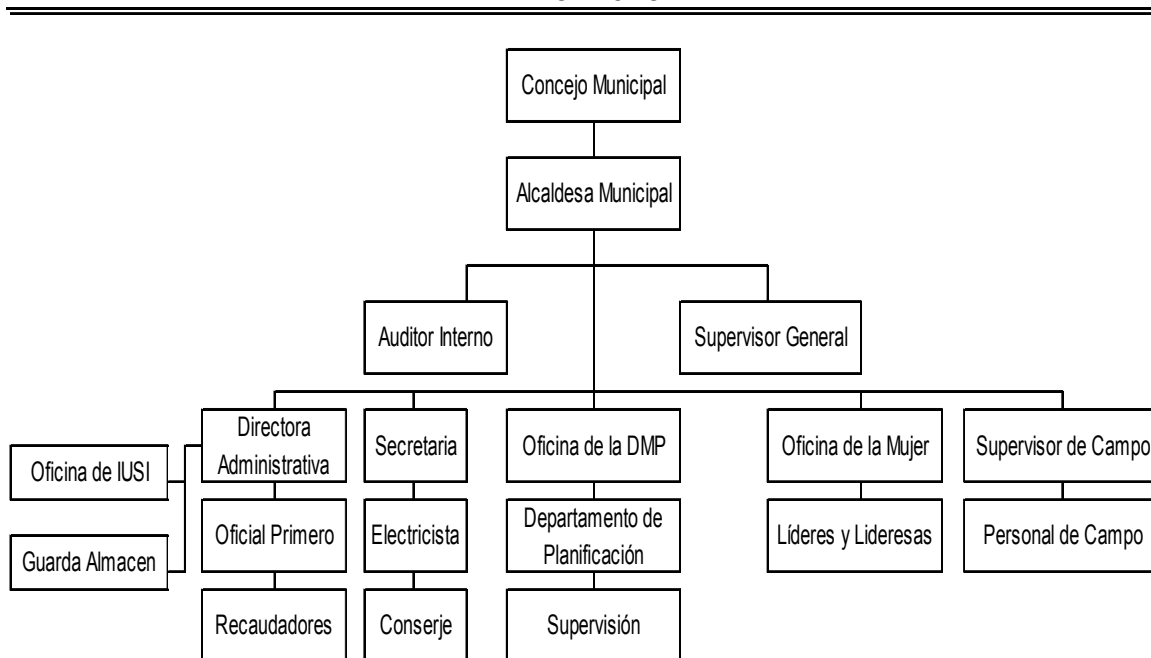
Concejo Municipal

Alcaldesa Municipal

Auditor Interno

Supervisor General

Oficina de IUSI

Guarda Almacen

Directora Administrativa

Oficial Primero

Recaudadores

Secretaria

Electricista

Conserje

Oficina de la DMP

Departamento de Planificación

Supervisión

Oficina de la Mujer

Líderes y Lideresas

Supervisor de Campo

Personal de Campo